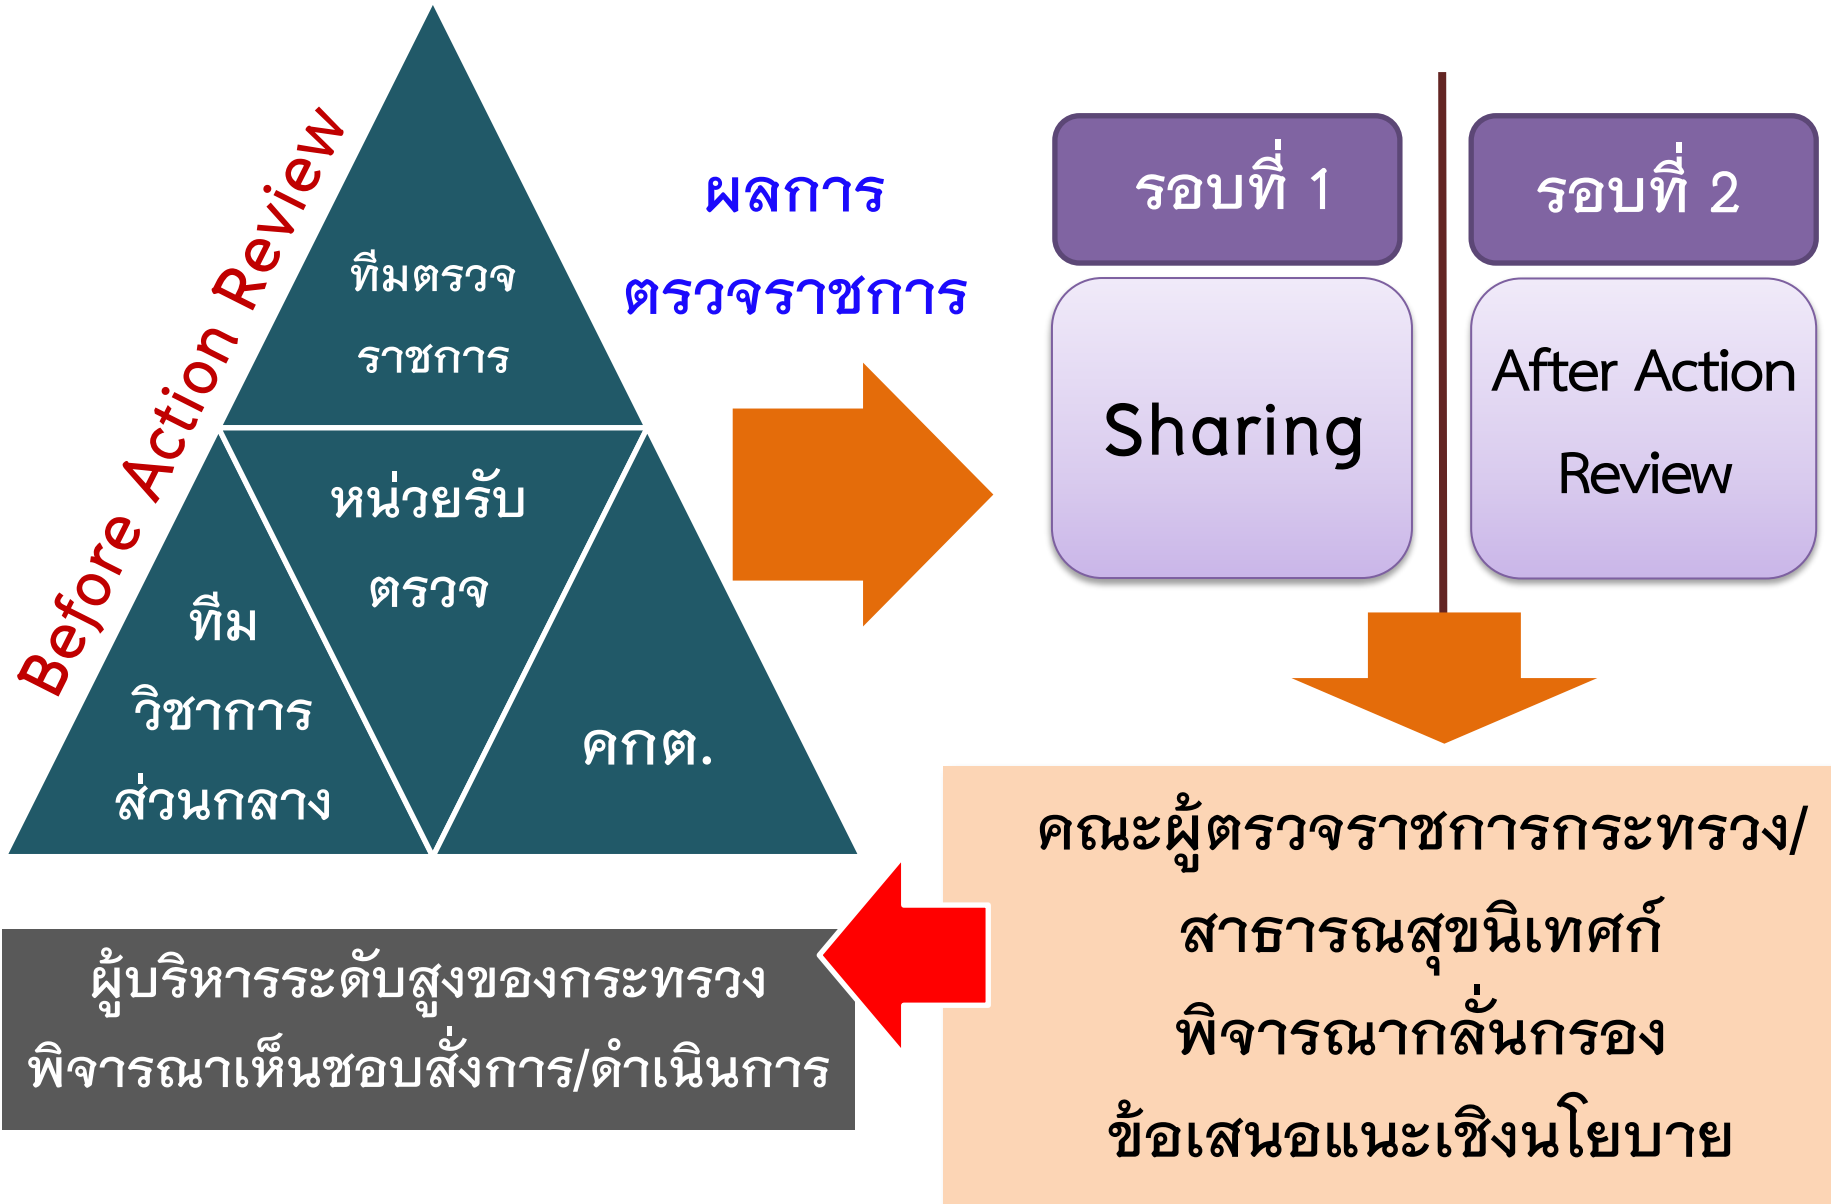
Before Action Review

ทีมตรวจ
ราชการ

หน่วยรับ
ตรวจ

ทีม
วิชาการ
ส่วนกลาง

คกต.

ผลการ
ตรวจราชการ

รอบที่ 1

รอบที่ 2

Sharing

After Action
Review

คณะผู้ตรวจราชการกระทรวง/
สาธารณสุขนิเทศก์
พิจารณากลั่นกรอง
ข้อเสนอแนะเชิงนโยบาย

ผู้บริหารระดับสูงของกระทรวง
พิจารณาเห็นชอบสั่งการ/ดำเนินการ